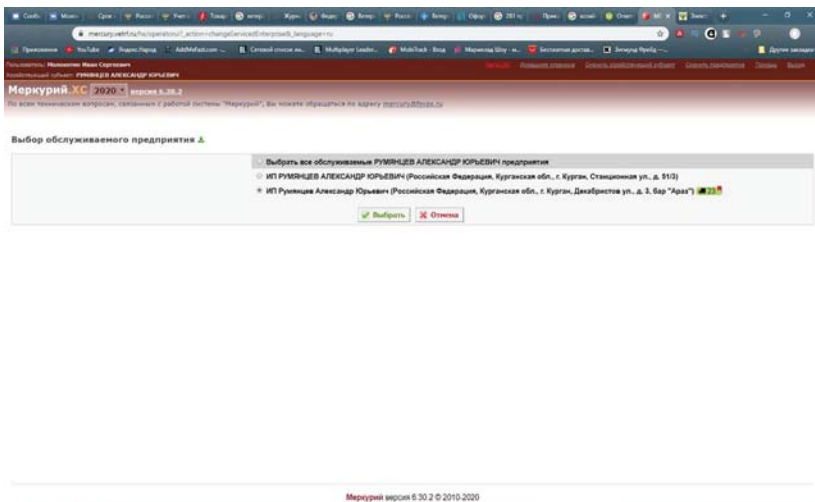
mercury.vetrf.ru/hs/operatorui?_action=changeServicedEnterprise&_language=ru

Приложения YouTube Яндекс.Народ AddMeFast.com Сетевой список не... Multiplayer Leader... MobiTrack Маркетинг Шоу Бесплатная достав... Зигмунд Фрейд Другие закладки

Пользователь: Молоконко Иван Сергеевич
Хозяйствующий субъект: РУМЯНЦЕВ АЛЕКСАНДР ЮРЬЕВИЧ

Меркурий.ХС 2020 версия 6.30.2

По всем техническим вопросам, связанным с работой системы "Меркурий", Вы можете обращаться по адресу mercury@fsvps.ru

Выбор обслуживаемого предприятия

Выбрать все обслуживаемые РУМЯНЦЕВ АЛЕКСАНДР ЮРЬЕВИЧ предприятия

ИП РУМЯНЦЕВ АЛЕКСАНДР ЮРЬЕВИЧ (Российская Федерация, Курганская обл., г. Курган, Станционная ул., д. 51/3)

ИП Румянцев Александр Юрьевич (Российская Федерация, Курганская обл., г. Курган, Декабристов ул., д. 3, бар "Араз") 23

Выбрать Отмена

Меркурий версия 6.30.2 © 2010-2020